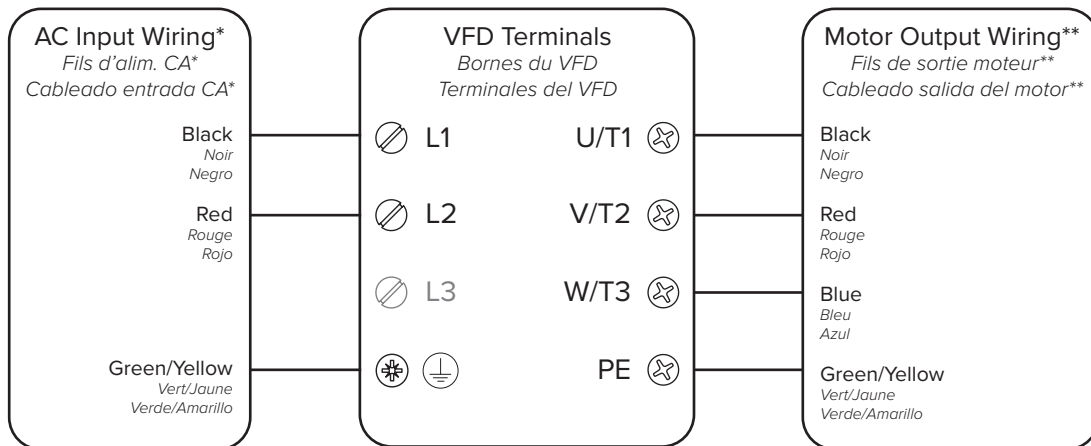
AC Input Wiring*
Fils d'alim. CA*
Cableado entrada CA*

Black
Noir
Negro

Red
Rouge
Rojo

Green/Yellow
Vert/Jaune
Verde/Amarillo

VFD Terminals
Bornes du VFD
Terminales del VFD

L1
L2
L3

U/T1
V/T2
W/T3
PE

Motor Output Wiring**
Fils de sortie moteur**
Cableado salida del motor**

Black
Noir
Negro

Red
Rouge
Rojo

Blue
Bleu
Azul

Green/Yellow
Vert/Jaune
Verde/Amarillo